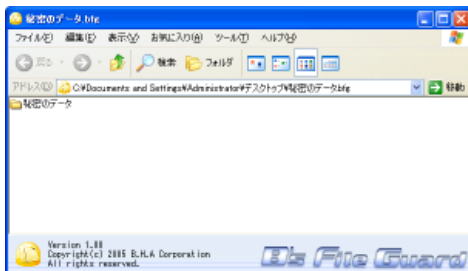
秘密のデータ.bfe

ファイル(F) 編集(E) 表示(V) お気に入り(A) ツール(T) ヘルプ(H)

戻る 検索 フォルダ

アドレス(D) C:¥Documents and Settings¥Administrator¥デスクトップ¥秘密のデータ.bfe 移動

秘密のデータ

Version 1.00
Copyright(c) 2005 B.H.A Corporation
All rights reserved.

B's File Guard